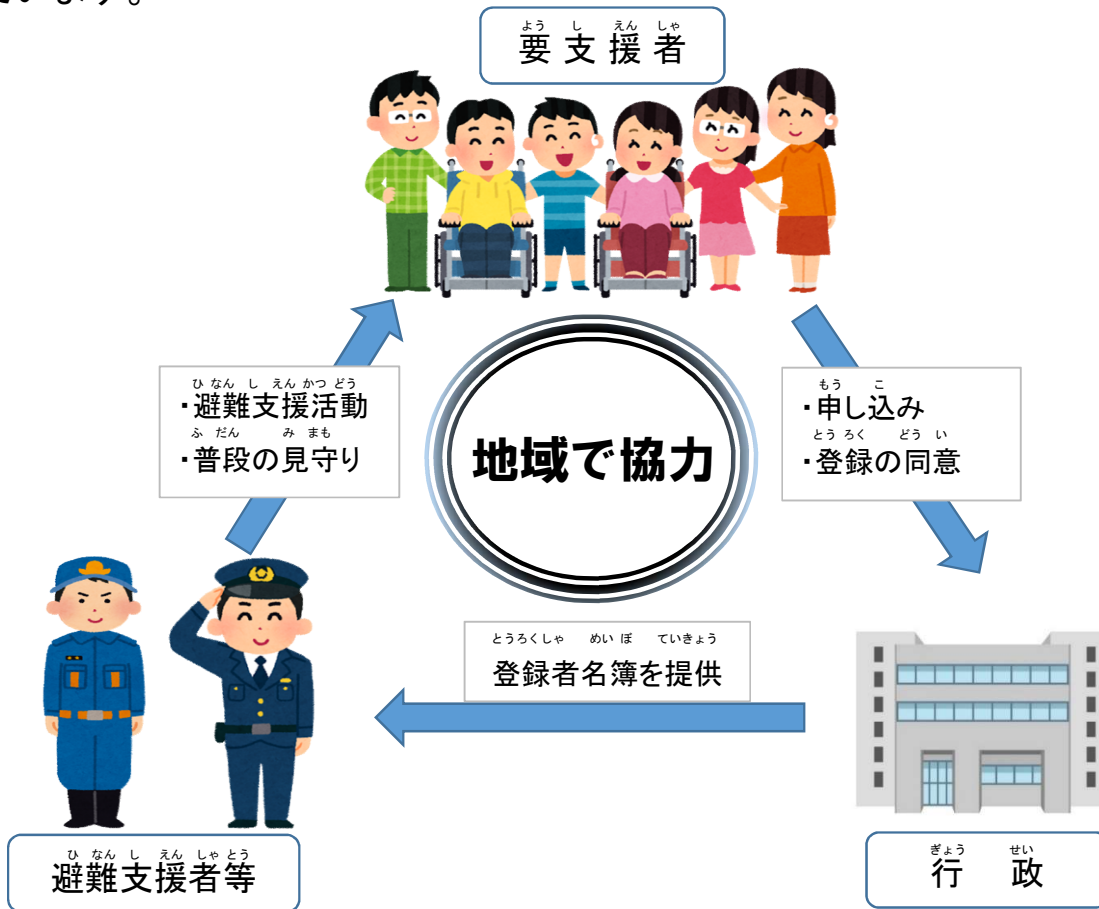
ています。

要支援者（ようしえんしゃ）

・避難支援活動（ひなんしえんかつどう）
・普段の見守り（ふだんのみまもり）

地域で協力

・申し込み（もうしこみ）
・登録の同意（とうろくのどうい）

登録者名簿を提供（とうろくしゃめいぼをていきょう）

避難支援者等（ひなんしえんしゃとう）

行政（ぎょうせい）